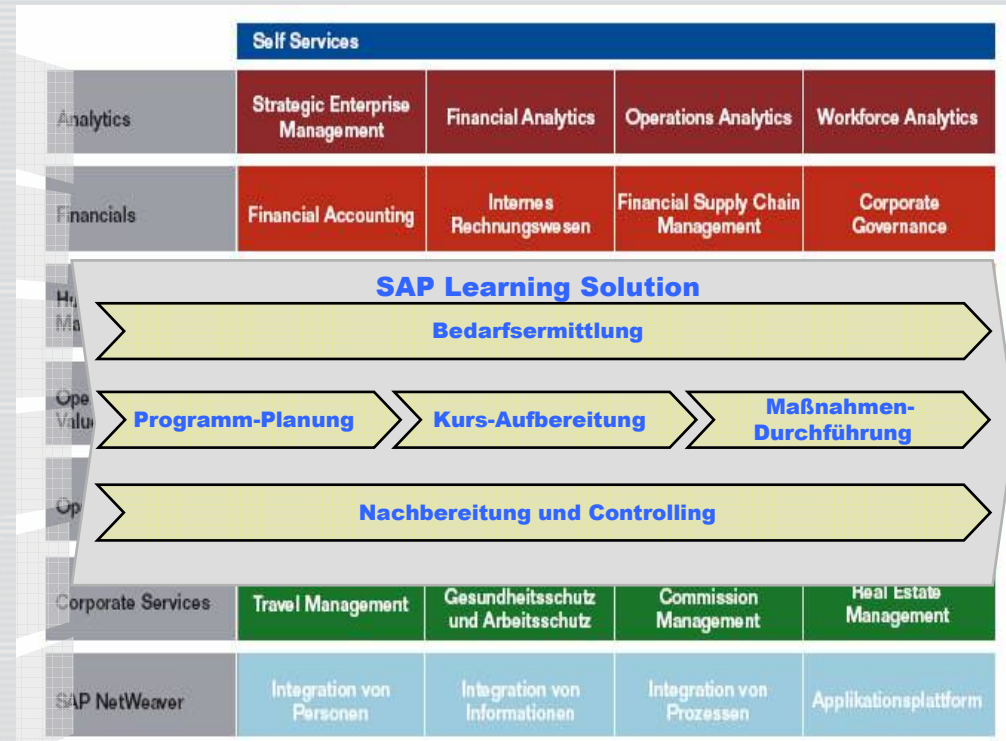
Self Services

Analytics

Strategic Enterprise Management

Financial Analytics

Operations Analytics

Workforce Analytics

Financials

Financial Accounting

Internes Rechnungswesen

Financial Supply Chain Management

Corporate Governance

Hu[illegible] Ma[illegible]

Ope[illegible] Valu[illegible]

Op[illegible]

SAP Learning Solution

Bedarfsermittlung

Programm-Planung

Kurs-Aufbereitung

Maßnahmen-Durchführung

Nachbereitung und Controlling

Corporate Services

Travel Management

Gesundheitsschutz und Arbeitsschutz

Commission Management

Real Estate Management

SAP NetWeaver

Integration von Personen

Integration von Informationen

Integration von Prozessen

Applikationsplattform